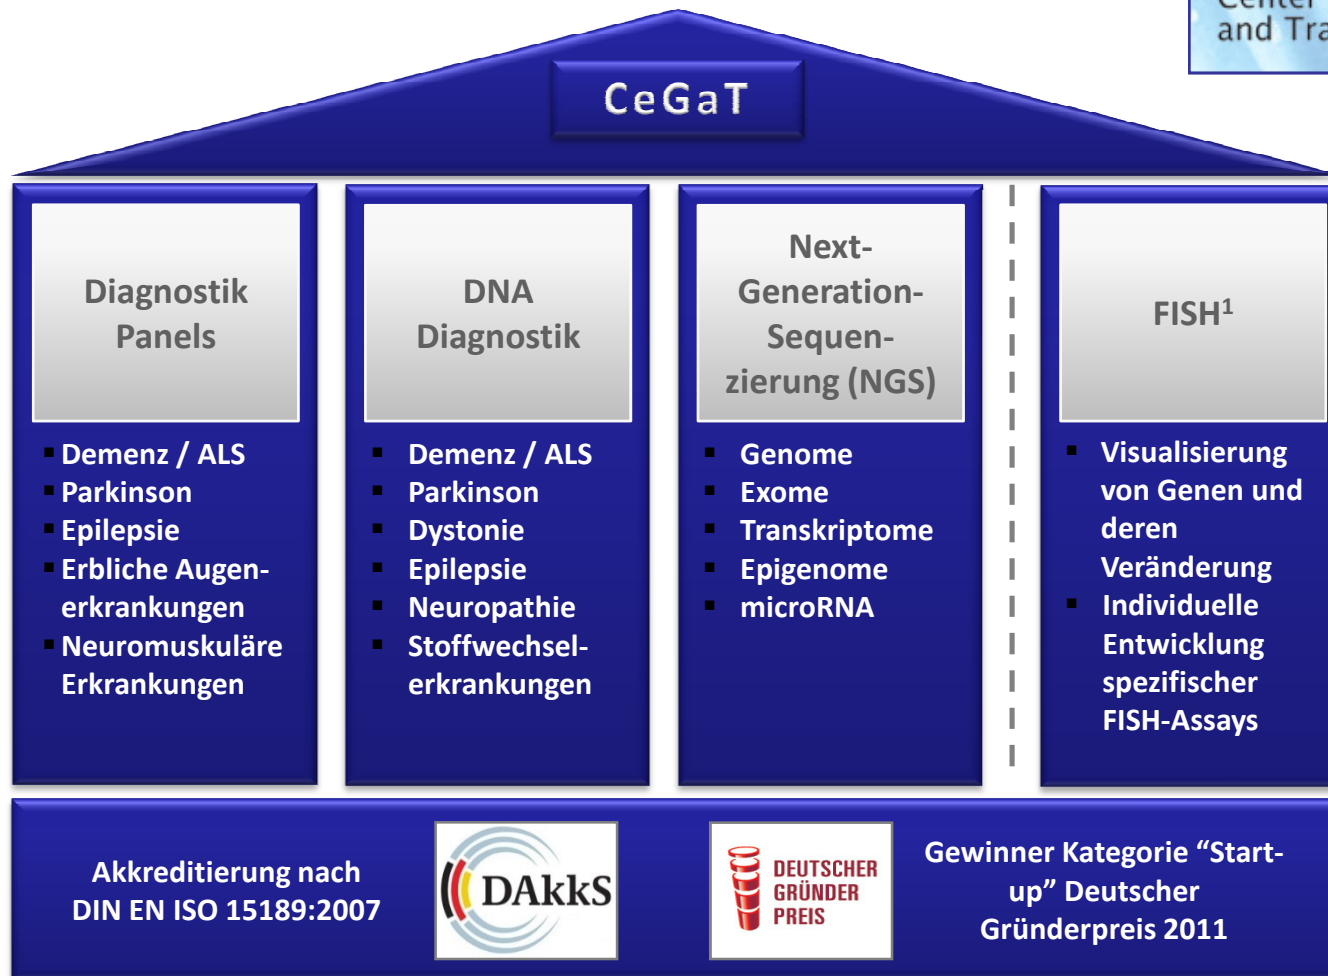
Center
and Tra

CeGaT

Diagnostik Panels

- Demenz / ALS
- Parkinson
- Epilepsie
- Erbliche Augenerkrankungen
- Neuromuskuläre Erkrankungen

DNA Diagnostik

- Demenz / ALS
- Parkinson
- Dystonie
- Epilepsie
- Neuropathie
- Stoffwechselerkrankungen

Next-Generation-Sequenzierung (NGS)

- Genome
- Exome
- Transkriptome
- Epigenome
- microRNA

FISH$^1$

- Visualisierung von Genen und deren Veränderung
- Individuelle Entwicklung spezifischer FISH-Assays

Akkreditierung nach DIN EN ISO 15189:2007

DAkkS

DEUTSCHER GRÜNDER PREIS

Gewinner Kategorie “Start-up” Deutscher Gründerpreis 2011